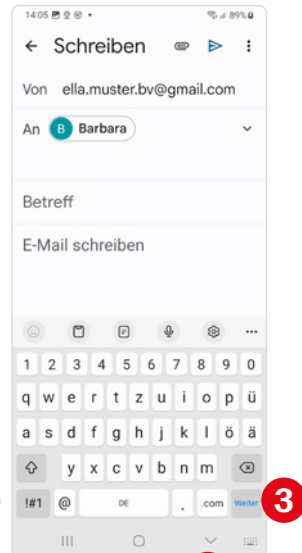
14:05 89%

← Schreiben

Von ella.muster.bv@gmail.com

An B Barbara

Betreff

E-Mail schreiben

1 2 3 4 5 6 7 8 9 0

q w e r t z u i o p ü

a s d f g h j k l ö ä

y x c v b n m

!#1 @ DE . .com Weiter

3